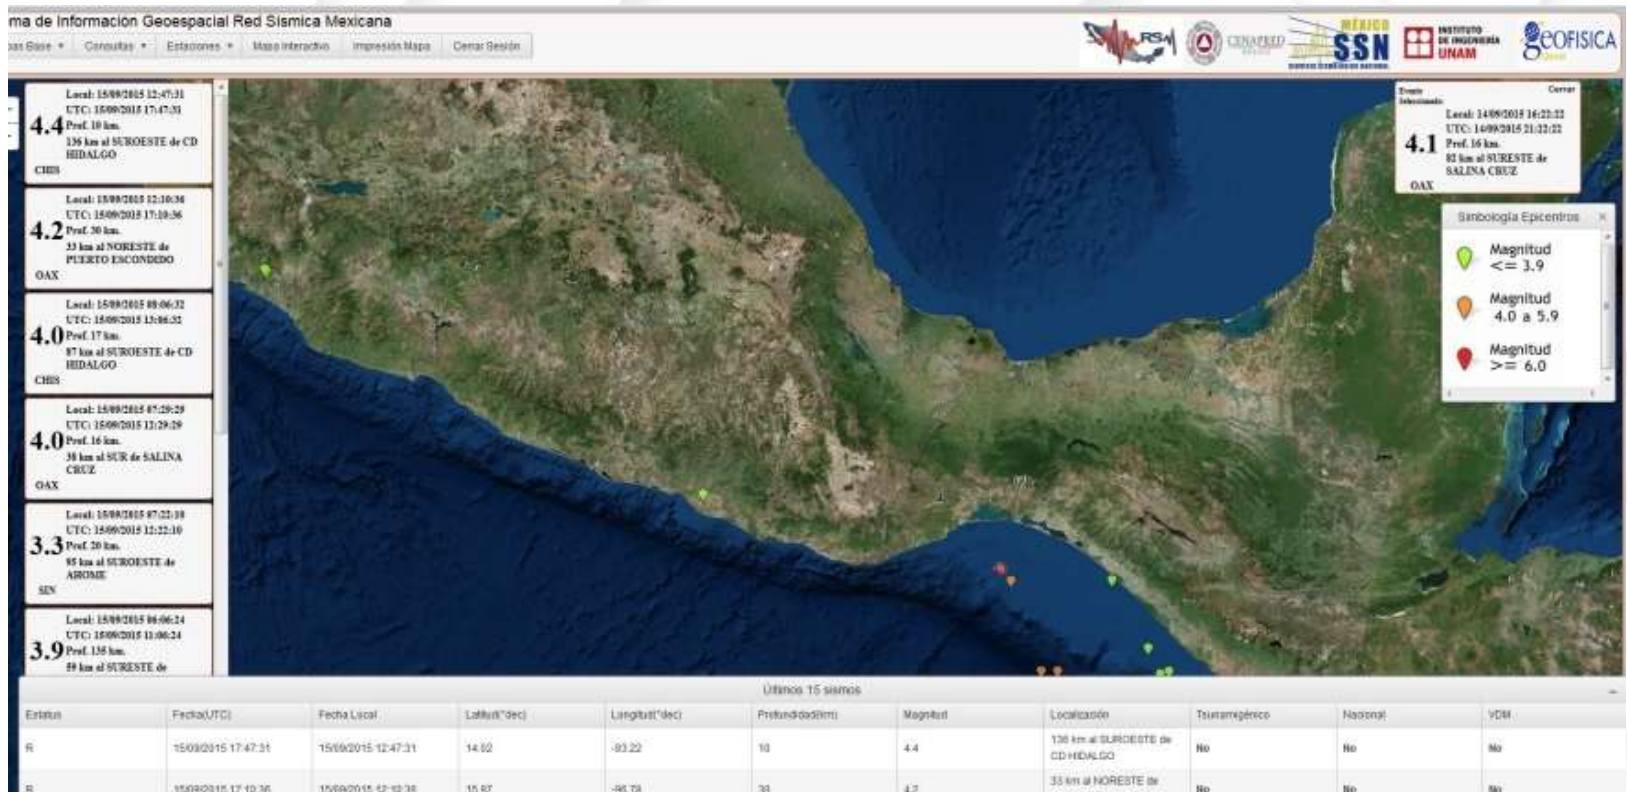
ma de Información Geoespacial Red Sísmica Mexicana

as Base ▾ Consultas ▾ Estaciones ▾ Mapa Interactivo Impresión Mapa Cerrar Sesión

RSN CENAPRED MÉXICO SSN INSTITUTO DE INGENIERÍA UNAM GEOFISICA

Local: 15/09/2015 12:47:31
UTC: 15/09/2015 17:47:31
4.4 Prof. 10 km.
136 km al SUROESTE de CD HIDALGO
CHIS

Local: 15/09/2015 12:10:36
UTC: 15/09/2015 17:10:36
4.2 Prof. 30 km.
33 km al NORESTE de PUERTO ESCONDIDO
OAX

Local: 15/09/2015 08:06:32
UTC: 15/09/2015 13:06:32
4.0 Prof. 17 km.
87 km al SUROESTE de CD HIDALGO
CHIS

Local: 15/09/2015 07:29:29
UTC: 15/09/2015 12:29:29
4.0 Prof. 16 km.
38 km al SUR de SALINA CRUZ
OAX

Local: 15/09/2015 07:22:10
UTC: 15/09/2015 12:22:10
3.3 Prof. 20 km.
95 km al SUROESTE de AHOME
SIN

Local: 15/09/2015 06:06:24
UTC: 15/09/2015 11:06:24
3.9 Prof. 135 km.
89 km al SURESTE de

Evento Seleccionado Cerrar
Local: 14/09/2015 16:22:22
UTC: 14/09/2015 21:22:22
4.1 Prof. 16 km.
82 km al SURESTE de SALINA CRUZ
OAX

Simbología Epicentros
Magnitud <= 3.9
Magnitud 4.0 a 5.9
Magnitud >= 6.0

Últimos 15 sismos

| Estatus | Fecha(UTC) | Fecha Local | Latitud(°dec) | Longitud(°dec) | Profundidad(km) | Magnitud | Localización | Tsunamigénico | Nacional | VDM |
|---|---|---|---|---|---|---|---|---|---|---|
| R | 15/09/2015 17:47:31 | 15/09/2015 12:47:31 | 14.02 | -93.22 | 10 | 4.4 | 136 km al SUROESTE de CD HIDALGO | No | No | No |
| R | 15/09/2015 17:10:36 | 15/09/2015 12:10:36 | 15.87 | -96.79 | 30 | 4.2 | 33 km al NORESTE de | No | No | No |